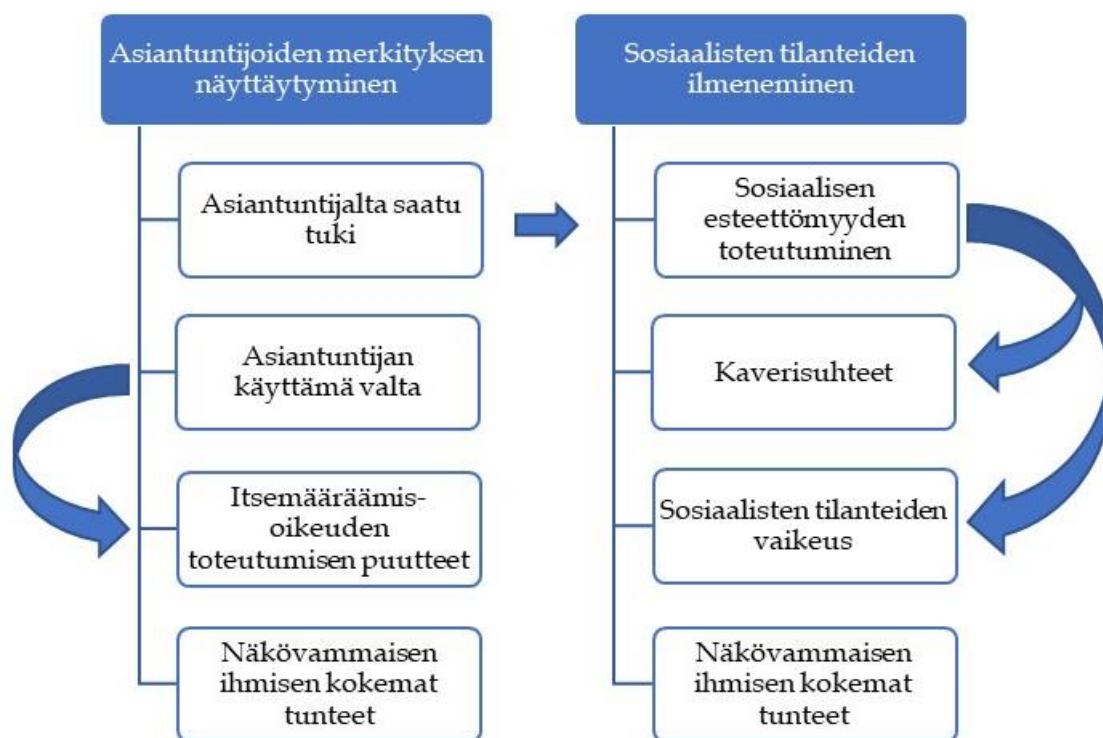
Asiantuntijoiden merkityksen näyttäytyminen

Asiantuntijalta saatu tuki

Asiantuntijan käyttämä valta

Itsemääräämisoikeuden toteutumisen puutteet

Näkövammaisen ihmisen kokemat tunteet

Sosiaalisten tilanteiden ilmeneminen

Sosiaalisen esteettömyyden toteutuminen

Kaverisuhteet

Sosiaalisten tilanteiden vaikeus

Näkövammaisen ihmisen kokemat tunteet